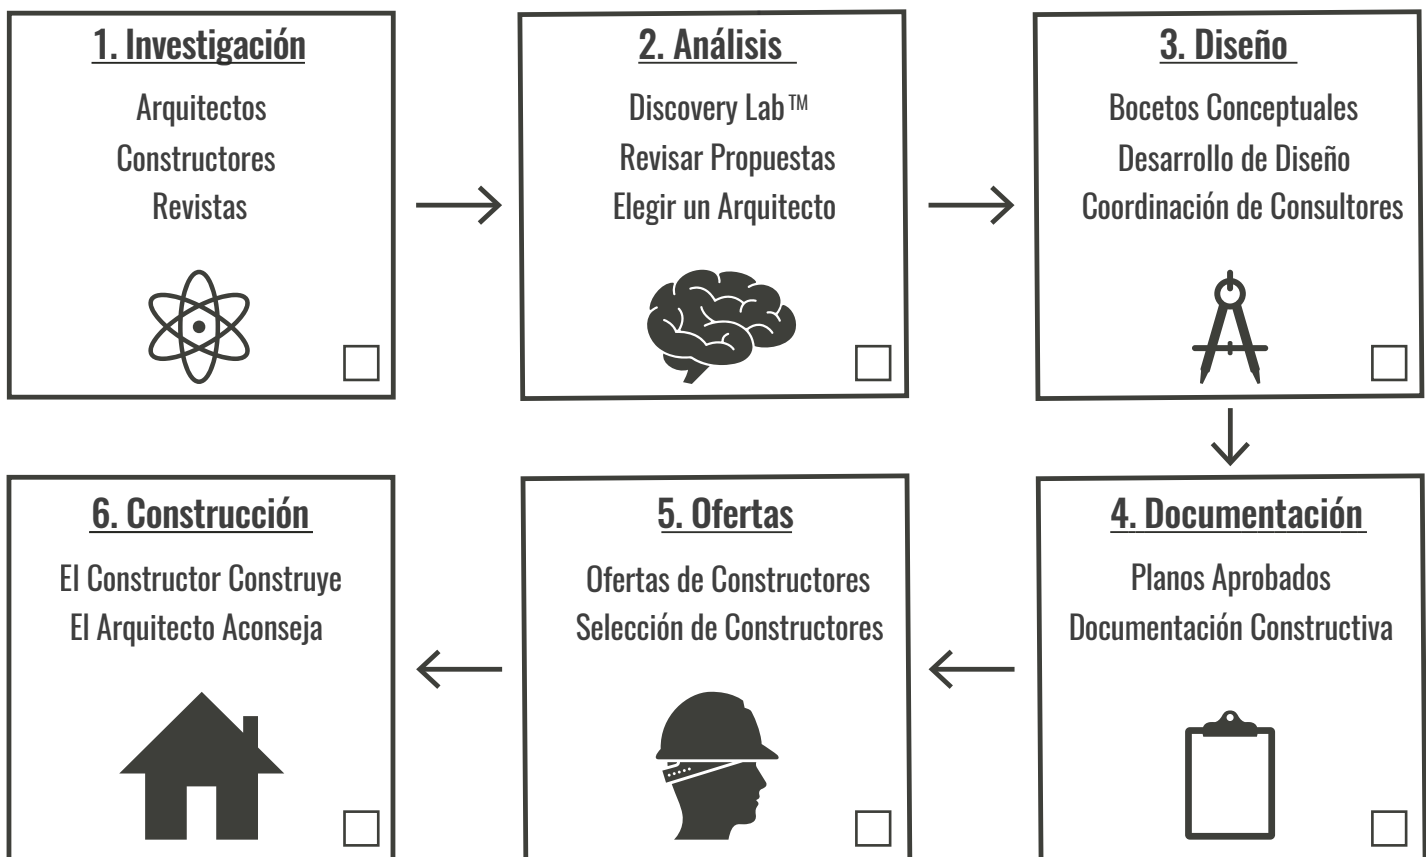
1. Investigación

Arquitectos
Constructores
Revistas

2. Análisis

Discovery Lab™
Revisar Propuestas
Elegir un Arquitecto

3. Diseño

Bocetos Conceptuales
Desarrollo de Diseño
Coordinación de Consultores

4. Documentación

Planos Aprobados
Documentación Constructiva

5. Ofertas

Ofertas de Constructores
Selección de Constructores

6. Construcción

El Constructor Construye
El Arquitecto Aconseja